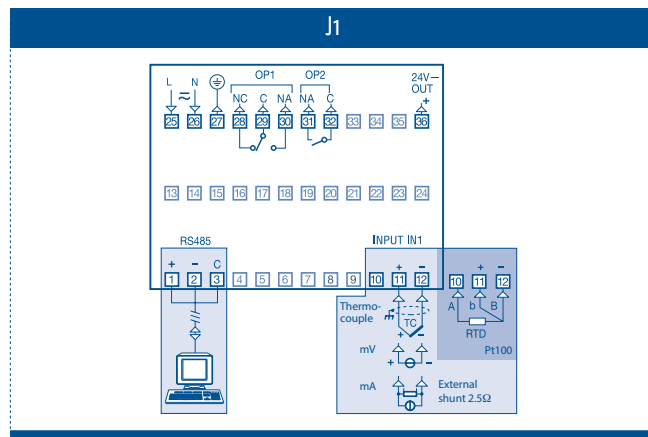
J1

L N OP1 OP2 24V − OUT +

NC C NA NA C

25 26 27 28 29 30 31 32 33 34 35 36

13 14 15 16 17 18 19 20 21 22 23 24

RS485 INPUT IN1

+ − C + − + −

1 2 3 4 5 6 7 8 9 10 11 12 10 11 12

Thermocouple TC

A b B

RTD

Pt100

mV

mA External shunt 2.5Ω